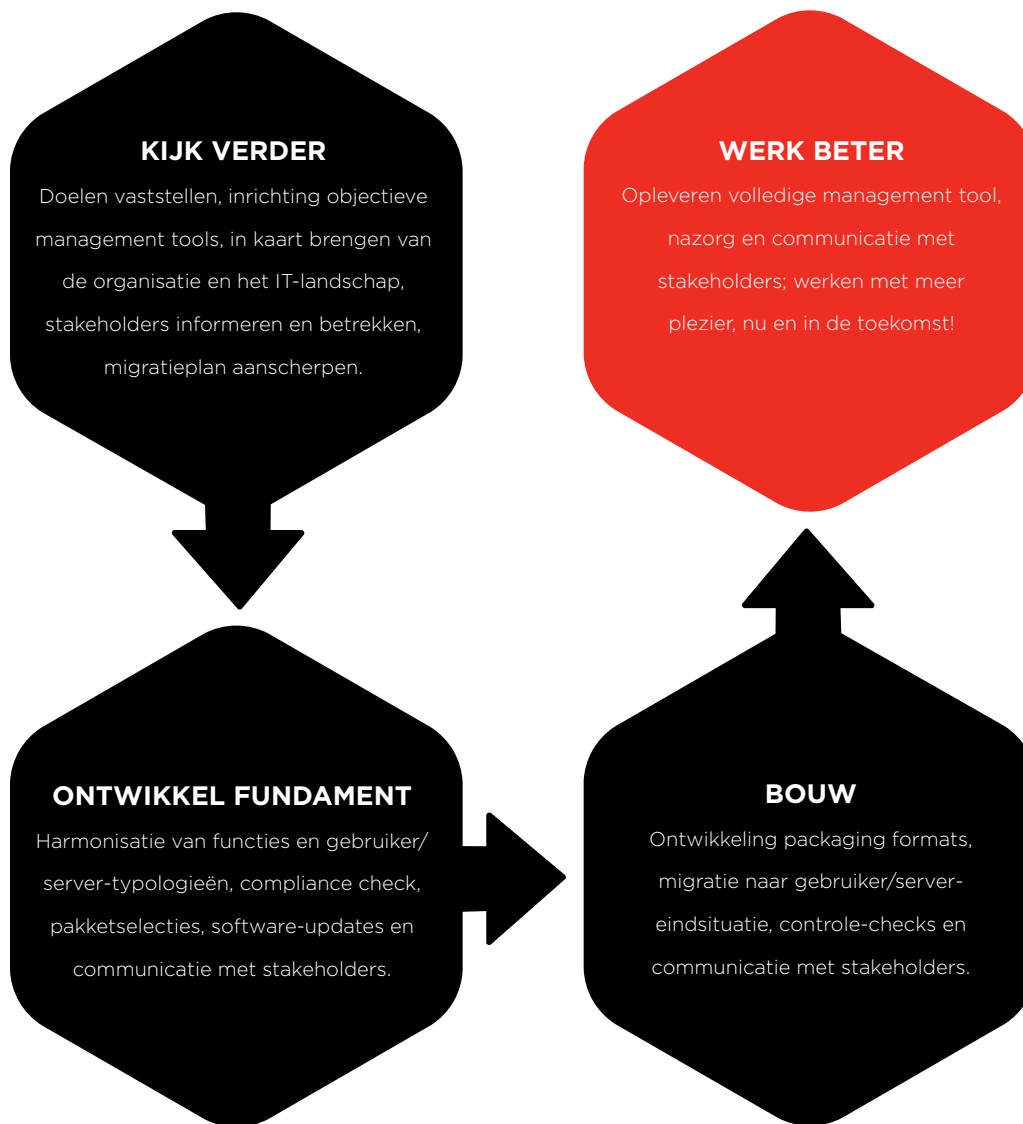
KIJK VERDER
Doelen vaststellen, inrichting objectieve management tools, in kaart brengen van de organisatie en het IT-landschap, stakeholders informeren en betrekken, migratieplan aanscherpen.

WERK BETER
Opleveren volledige management tool, nazorg en communicatie met stakeholders; werken met meer plezier, nu en in de toekomst!

ONTWIKKEL FUNDAMENT
Harmonisatie van functies en gebruiker/server-typologieën, compliance check, pakketselecties, software-updates en communicatie met stakeholders.

BOUW
Ontwikkeling packaging formats, migratie naar gebruiker/server-eindsituatie, controle-checks en communicatie met stakeholders.